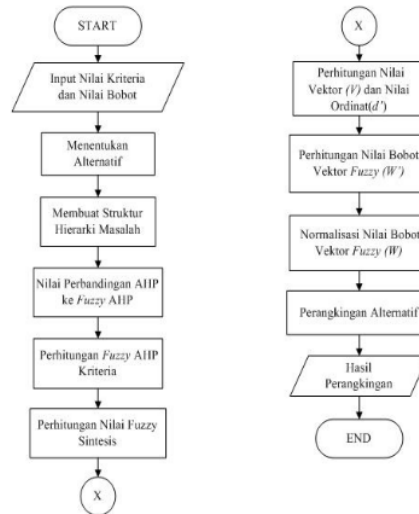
START

Input Nilai Kriteria dan Nilai Bobot

Menentukan Alternatif

Membuat Struktur Hierarki Masalah

Nilai Perbandingan AHP ke *Fuzzy* AHP

Perhitungan *Fuzzy* AHP Kriteria

Perhitungan Nilai Fuzzy Sintesis

X

X

Perhitungan Nilai Vektor *(V)* dan Nilai Ordinat(*d'*)

Perhitungan Nilai Bobot Vektor *Fuzzy (W')*

Normalisasi Nilai Bobot Vektor *Fuzzy (W)*

Perangkingan Alternatif

Hasil Perangkingan

END